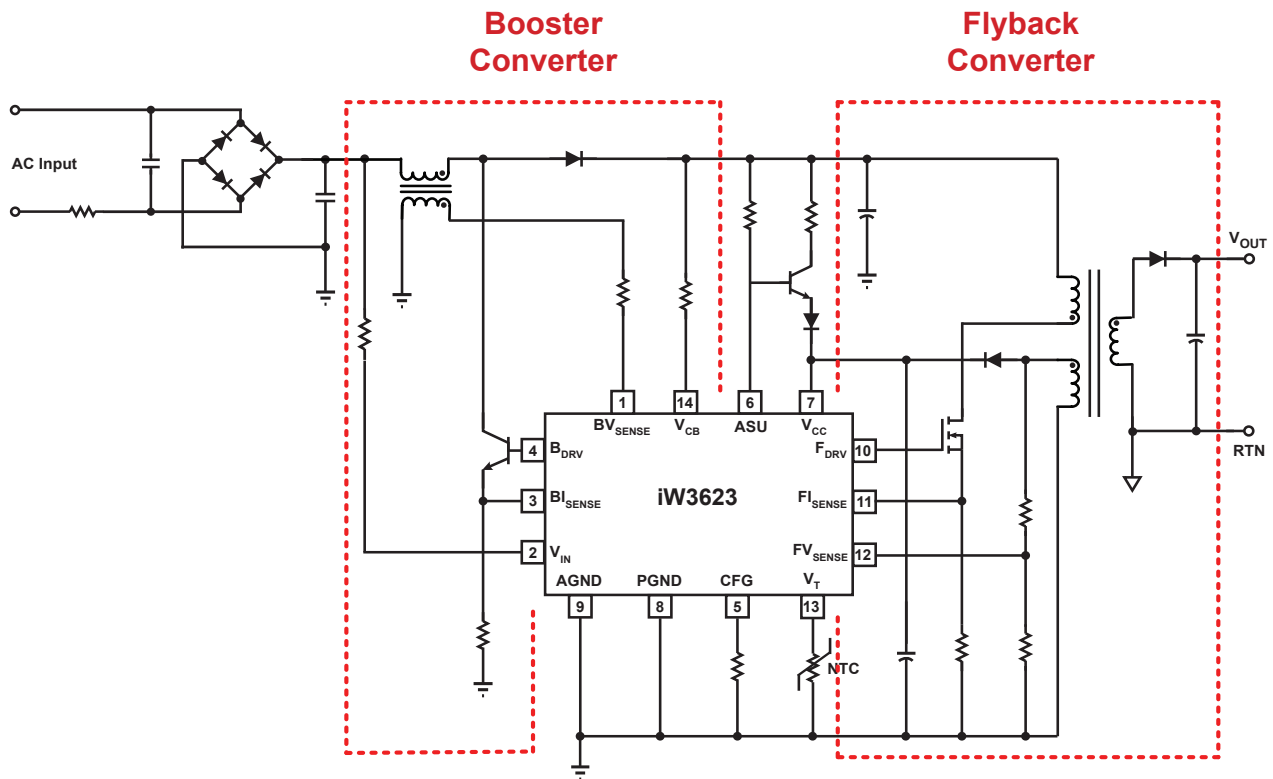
Booster Converter

Flyback Converter

AC Input

$V_{OUT}$

RTN

iW3623

1 $BV_{SENSE}$

14 $V_{CB}$

6 ASU

7 $V_{CC}$

4 $B_{DRV}$

3 $BI_{SENSE}$

2 $V_{IN}$

10 $F_{DRV}$

11 $FI_{SENSE}$

12 $FV_{SENSE}$

AGND 9

PGND 8

CFG 5

$V_T$ 13

NTC